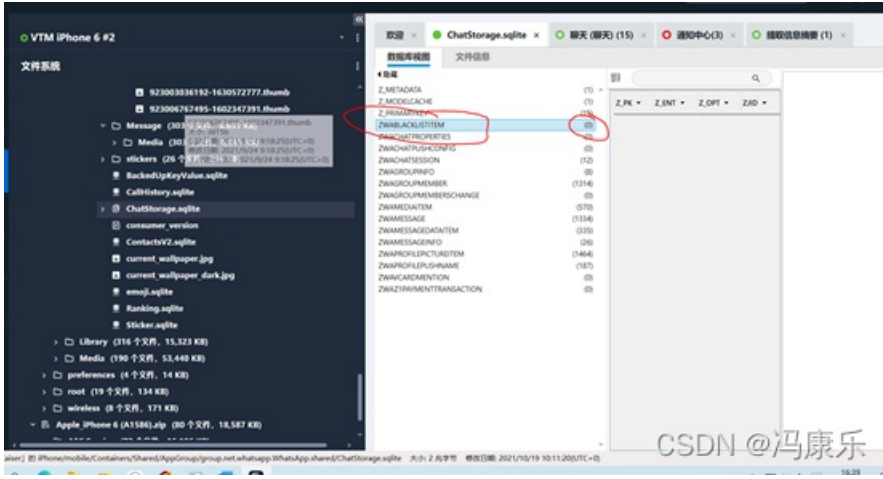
VTM iPhone 6 #2

文件系统

923003036192-1630572777.thumb
923006767495-1602347391.thumb
Message (303 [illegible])
Media (303 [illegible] 9:18:25(UTC+0)
stickers (26 个文件 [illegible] 2021/9/24 9:18:25(UTC+0)
BackedUpKeyValue.sqlite
CallHistory.sqlite
ChatStorage.sqlite
consumer_version
ContactsV2.sqlite
current_wallpaper.jpg
current_wallpaper_dark.jpg
emoji.sqlite
Ranking.sqlite
Sticker.sqlite
Library (316 个文件, 15,323 KB)
Media (190 个文件, 53,440 KB)
preferences (4 个文件, 14 KB)
root (19 个文件, 134 KB)
wireless (8 个文件, 171 KB)
Apple_iPhone 6 (A1586).zip (80 个文件, 18,587 KB)

欢迎 | ChatStorage.sqlite × | 聊天 (聊天) (15) × | 通知中心(3) × | 提取信息摘要 (1) ×

数据库视图 | 文件信息

隐藏

| | |
|---|---|
| Z_METADATA | (1) |
| Z_MODELCACHE | (1) |
| Z_PRIMARYKEY | (19) |
| ZWABLACKLISTITEM | (0) |
| ZWACHATPROPERTIES | (0) |
| ZWACHATPUSHCONFIG | (0) |
| ZWACHATSESSION | (12) |
| ZWAGROUPINFO | (8) |
| ZWAGROUPMEMBER | (1314) |
| ZWAGROUPMEMBERSCHANGE | (0) |
| ZWAMEDIAITEM | (570) |
| ZWAMESSAGE | (1334) |
| ZWAMESSAGEDATAITEM | (335) |
| ZWAMESSAGEINFO | (26) |
| ZWAPROFILEPICTUREITEM | (1464) |
| ZWAPROFILEPUSHNAME | (187) |
| ZWAVCARDMENTION | (0) |
| ZWAZ1PAYMENTTRANSACTION | (0) |

Z_PK | Z_ENT | Z_OPT | ZJID

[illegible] iPhone/mobile/Containers/Shared/AppGroup/group.net.whatsapp.WhatsApp.shared/ChatStorage.sqlite 大小: 2 兆字节 修改日期: 2021/10/19 10:11:20(UTC+0)

CSDN @冯康乐